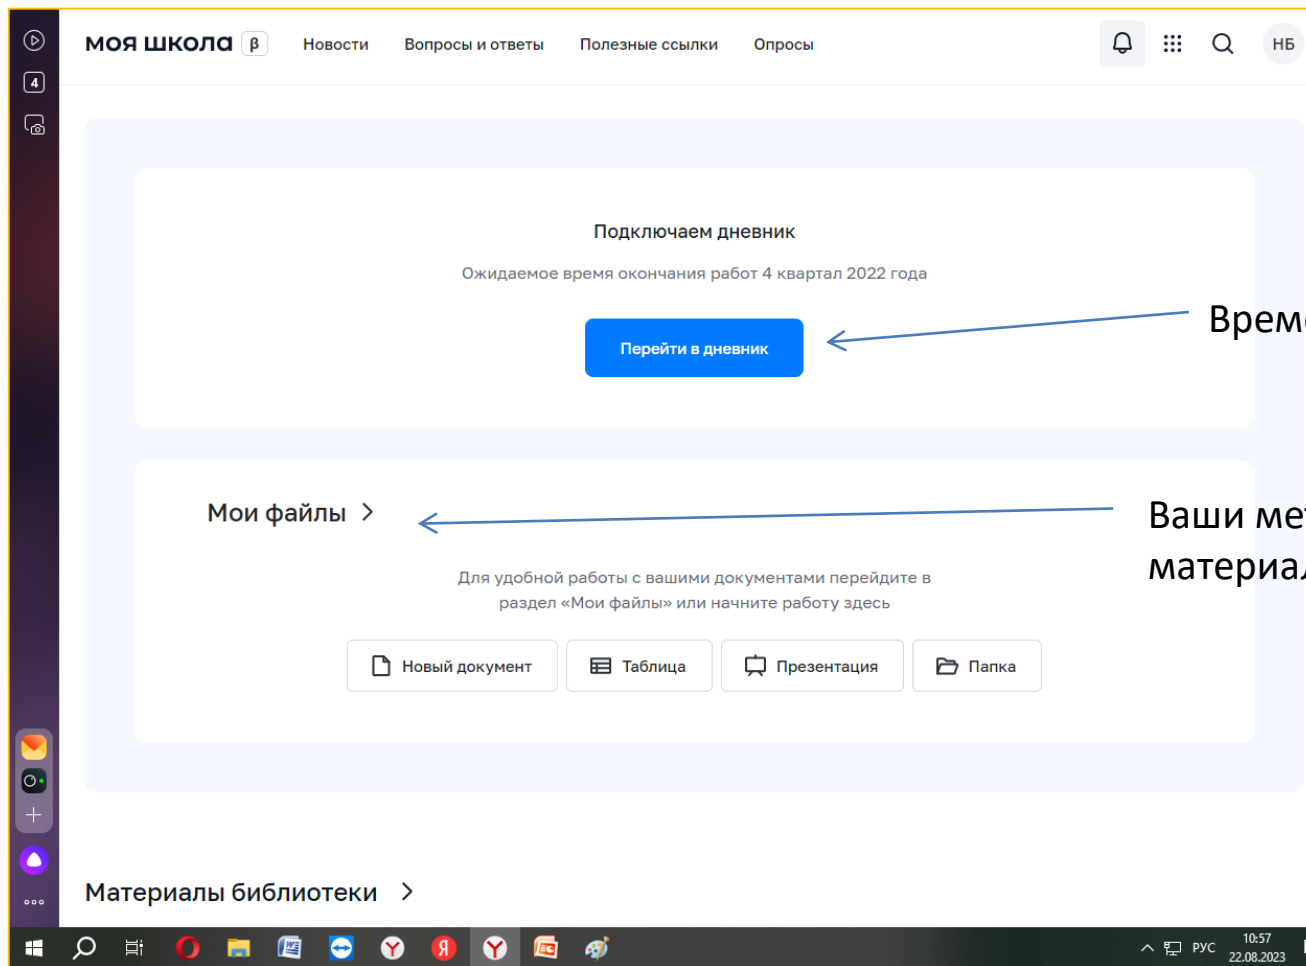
4

МОЯ ШКОЛА β Новости Вопросы и ответы Полезные ссылки Опросы НБ

Подключаем дневник

Ожидаемое время окончания работ 4 квартал 2022 года

Перейти в дневник

Време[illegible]

Мои файлы >

Ваши ме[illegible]
материа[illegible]

Для удобной работы с вашими документами перейдите в раздел «Мои файлы» или начните работу здесь

Новый документ | Таблица | Презентация | Папка

Материалы библиотеки >

РУС 10:57 22.08.2023